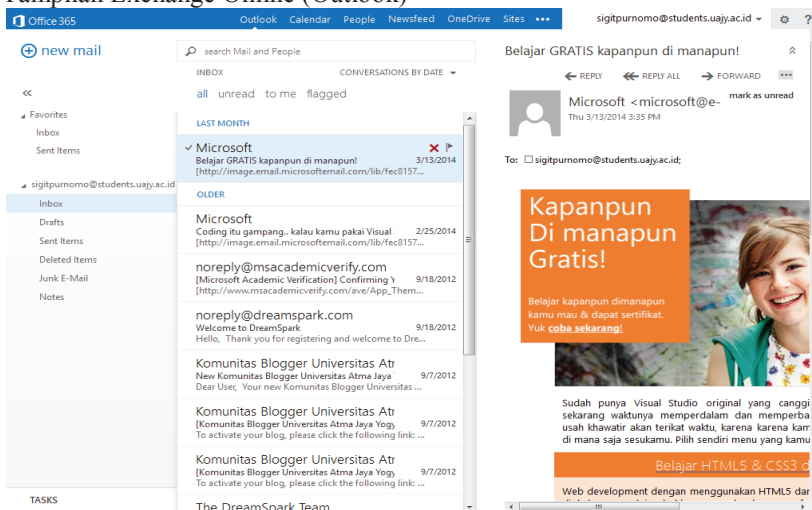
Tampilan Exchange Online (Outlook)

Office 365 Outlook Calendar People Newsfeed OneDrive Sites ••• sigitpurnomo@students.uajy.ac.id ▾ ⚙ ?

⊕ new mail

search Mail and People

INBOX CONVERSATIONS BY DATE ▾

all unread to me flagged

«

Favorites
Inbox
Sent Items

sigitpurnomo@students.uajy.ac.id
Inbox
Drafts
Sent Items
Deleted Items
Junk E-Mail
Notes

LAST MONTH

Microsoft
Belajar GRATIS kapanpun di manapun! 3/13/2014
[http://image.email.microsoftemail.com/lib/fec8157

OLDER

Microsoft
Coding itu gampang.. kalau kamu pakai Visual 2/25/2014
[http://image.email.microsoftemail.com/lib/fec8157

noreply@msacademicverify.com
[Microsoft Academic Verification] Confirming Y 9/18/2012
[http://www.msacademicverify.com/ave/App_Them

noreply@dreamspark.com
Welcome to DreamSpark 9/18/2012
Hello, Thank you for registering and welcome to Dre

Komunitas Blogger Universitas Atr
New Komunitas Blogger Universitas Atma Jaya Y 9/7/2012
Dear User, Your new Komunitas Blogger Universitas

Komunitas Blogger Universitas Atr
[Komunitas Blogger Universitas Atma Jaya Yogy 9/7/2012
To activate your blog, please click the following link:

Komunitas Blogger Universitas Atr
[Komunitas Blogger Universitas Atma Jaya Yogy 9/7/2012
To activate your blog, please click the following link:

The DreamSpark Team

TASKS

Belajar GRATIS kapanpun di manapun!

REPLY REPLY ALL FORWARD •••

Microsoft <microsoft@e-
Thu 3/13/2014 3:35 PM
mark as unread

To: sigitpurnomo@students.uajy.ac.id;

Kapanpun
Di manapun
Gratis!

Belajar kapanpun dimanapun kamu mau & dapat sertifikat. Yuk coba sekarang!

Sudah punya Visual Studio original yang canggi sekarang waktunya memperdalam dan memperba usah khawatir akan terikat waktu, karena karena kam di mana saja sesukamu. Pilih sendiri menu yang kamu

Belajar HTML5 & CSS3 d

Web development dengan menggunakan HTML5 dan